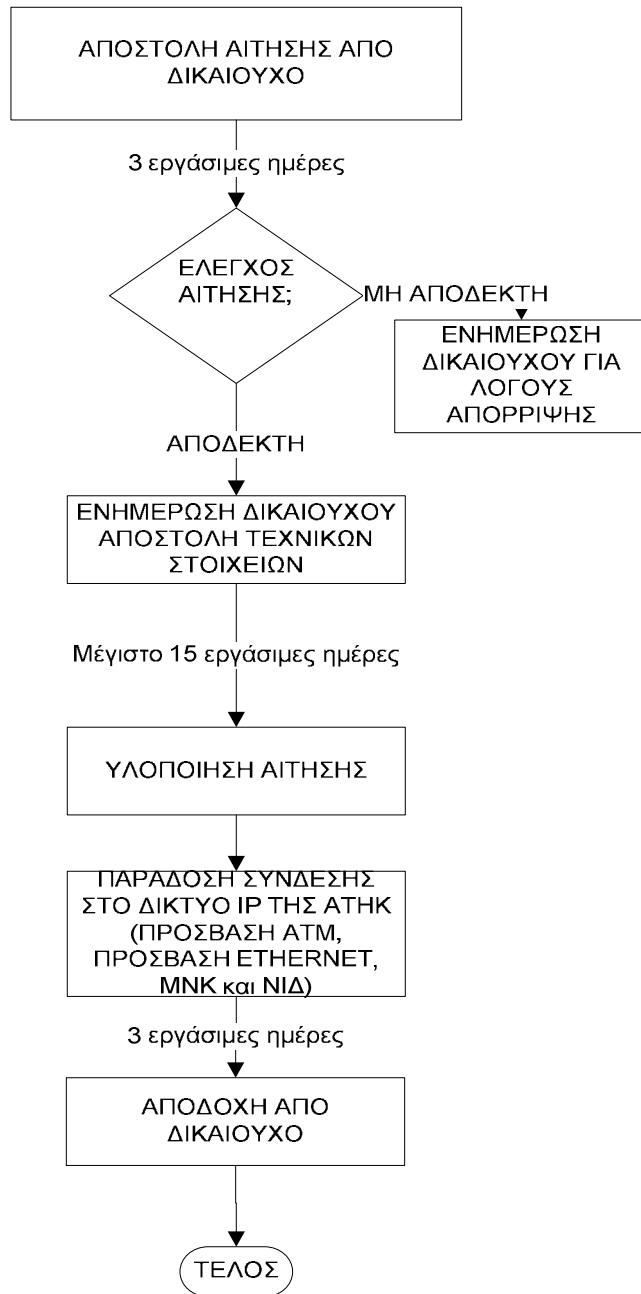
ΑΠΟΣΤΟΛΗ ΑΙΤΗΣΗΣ ΑΠΟ ΔΙΚΑΙΟΥΧΟ

3 εργάσιμες ημέρες

ΕΛΕΓΧΟΣ ΑΙΤΗΣΗΣ;

ΜΗ ΑΠΟΔΕΚΤΗ

ΕΝΗΜΕΡΩΣΗ ΔΙΚΑΙΟΥΧΟΥ ΓΙΑ ΛΟΓΟΥΣ ΑΠΟΡΡΙΨΗΣ

ΑΠΟΔΕΚΤΗ

ΕΝΗΜΕΡΩΣΗ ΔΙΚΑΙΟΥΧΟΥ ΑΠΟΣΤΟΛΗ ΤΕΧΝΙΚΩΝ ΣΤΟΙΧΕΙΩΝ

Μέγιστο 15 εργάσιμες ημέρες

ΥΛΟΠΟΙΗΣΗ ΑΙΤΗΣΗΣ

ΠΑΡΑΔΟΣΗ ΣΥΝΔΕΣΗΣ ΣΤΟ ΔΙΚΤΥΟ IP ΤΗΣ ΑΤΗΚ (ΠΡΟΣΒΑΣΗ ΑΤΜ, ΠΡΟΣΒΑΣΗ ETHERNET, ΜΝΚ και ΝΙΔ)

3 εργάσιμες ημέρες

ΑΠΟΔΟΧΗ ΑΠΟ ΔΙΚΑΙΟΥΧΟ

ΤΕΛΟΣ